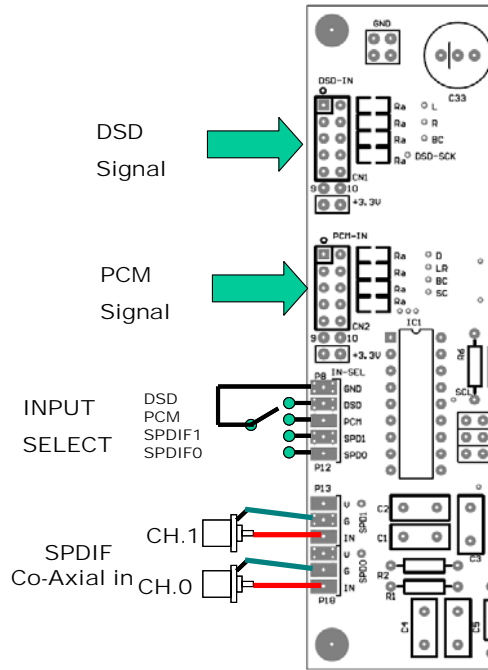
DSD Signal

PCM Signal

INPUT SELECT

DSD
PCM
SPDIF1
SPDIF0

SPDIF Co-Axial in

CH.1

CH.0

GND

C33

DSD-IN

Ra
Ra
Ra
Ra

L
R
BC
DSD-SCK

CN1

9
10

+3.3V

PCM-IN

Ra
Ra
Ra
Ra

D
LR
BC
SC

CN2

9
10

+3.3V

IC1

IN-SEL

P8

GND
DSD
PCM
SPD1
SPD0

P12

SCL

P13

V
G
IN

SPD1

V
G
IN

SPD0

P10

C2
C1
C3

R2
R1

C4
C5